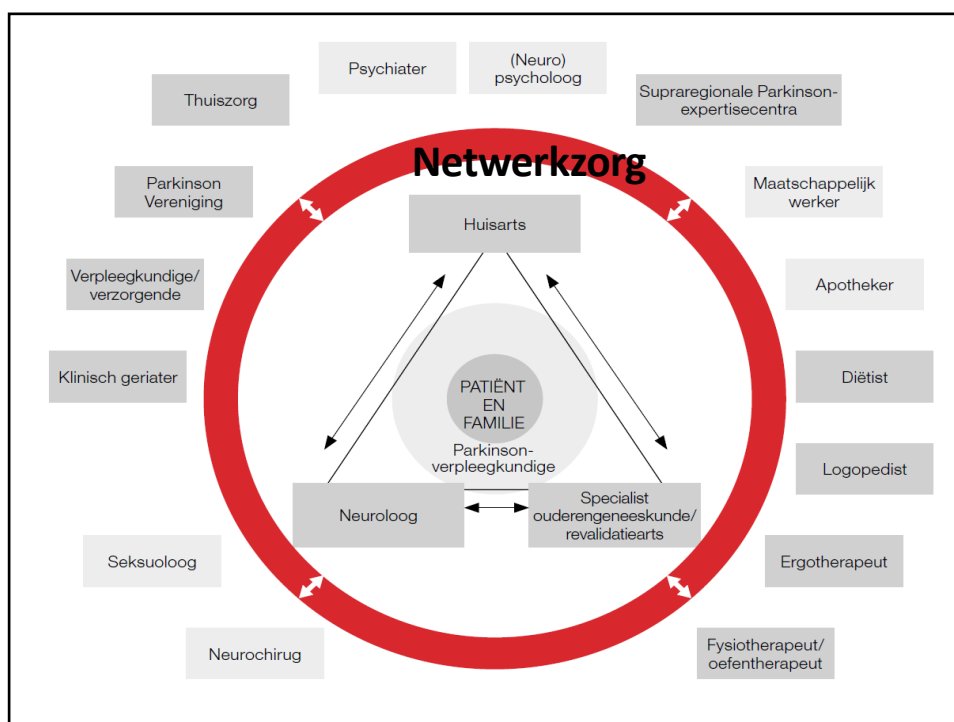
Psychiater

(Neuro) psycholoog

Thuiszorg

Supraregionale Parkinson-expertisecentra

Netwerkzorg

Parkinson Vereniging

Maatschappelijk werker

Huisarts

Verpleegkundige/ verzorgende

Apotheker

Klinisch geriater

PATIËNT EN FAMILIE

Diëtist

Parkinson-verpleegkundige

Logopedist

Neuroloog

Specialist ouderengeneeskunde/ revalidatiearts

Seksuoloog

Ergotherapeut

Neurochirug

Fysiotherapeut/ oefentherapeut